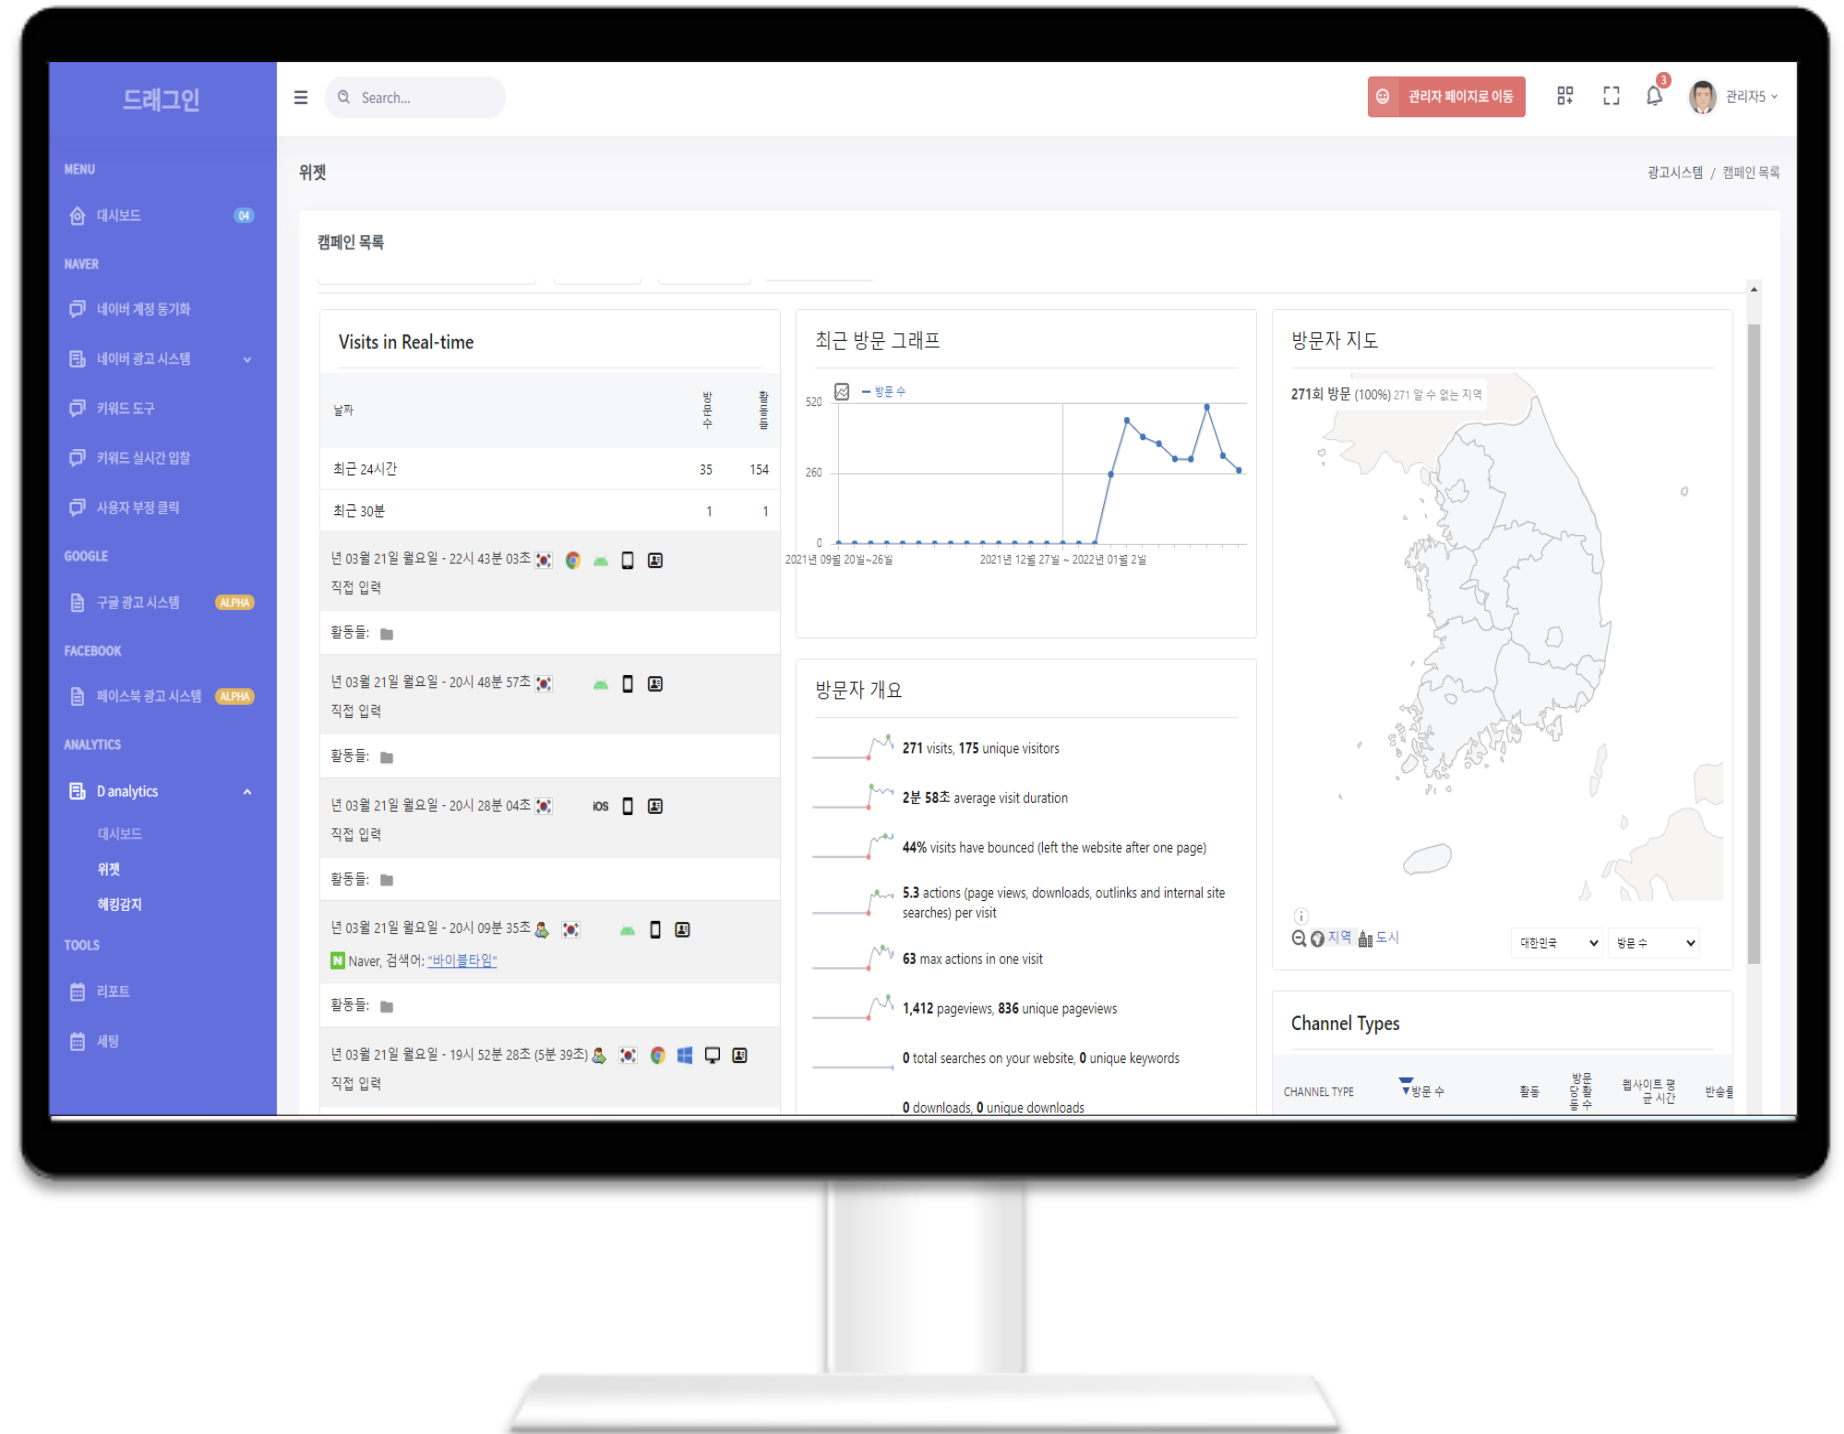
드래그인

MENU
대시보드 04
NAVER
네이버 계정 동기화
네이버 광고 시스템
키워드 도구
키워드 실시간 입찰
사용자 부정 클릭
GOOGLE
구글 광고 시스템 ALPHA
FACEBOOK
페이스북 광고 시스템 ALPHA
ANALYTICS
D analytics
대시보드
위젯
해킹감지
TOOLS
리포트
세팅

Search...
관리자 페이지로 이동
3
관리자5

위젯
광고시스템 / 캠페인 목록

캠페인 목록

Visits in Real-time

| 날짜 | 방문 수 | 활동들 |
|---|---|---|
| 최근 24시간 | 35 | 154 |
| 최근 30분 | 1 | 1 |

년 03월 21일 월요일 - 22시 43분 03초
직접 입력
활동들:
년 03월 21일 월요일 - 20시 48분 57초
직접 입력
활동들:
년 03월 21일 월요일 - 20시 28분 04초 iOS
직접 입력
활동들:
년 03월 21일 월요일 - 20시 09분 35초
Naver, 검색어: "바이블타임"
활동들:
년 03월 21일 월요일 - 19시 52분 28초 (5분 39초)
직접 입력

최근 방문 그래프
방문 수
520
260
0
2021년 09월 20일~26일
2021년 12월 27일 ~ 2022년 01월 2일

방문자 개요
271 visits, 175 unique visitors
2분 58초 average visit duration
44% visits have bounced (left the website after one page)
5.3 actions (page views, downloads, outlinks and internal site searches) per visit
63 max actions in one visit
1,412 pageviews, 836 unique pageviews
0 total searches on your website, 0 unique keywords
0 downloads, 0 unique downloads

방문자 지도
271회 방문 (100%) 271 알 수 없는 지역
지역 도시
대한민국
방문 수

Channel Types
CHANNEL TYPE 방문 수 활동 방문당 활동 수 웹사이트 평균 시간 반송률